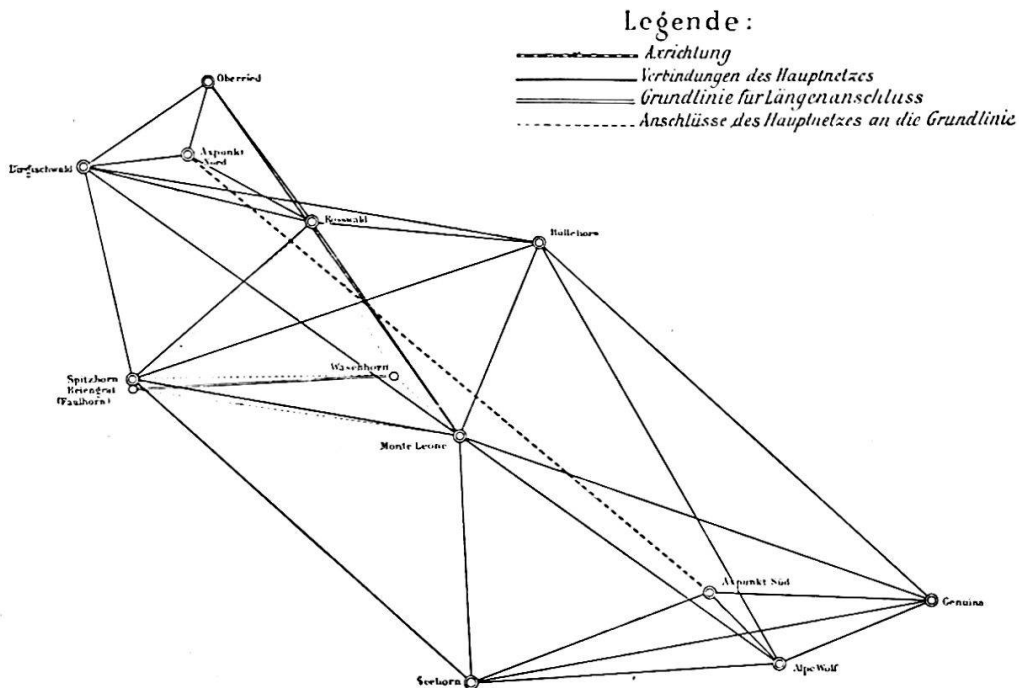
Legende:
Axrichtung
Verbindungen des Hauptnetzes
Grundlinie für Längenanschluss
Anschlüsse des Hauptnetzes an die Grundlinie

Oberried
Birgischwald
Axpunkt Nord
Rosswald
Bellehorn
Spitzhorn
Briengrat (Faulhorn)
Wasenhorn
Monte Leone
Axpunkt Süd
Genuina
Alpe Wolf
Seehorn